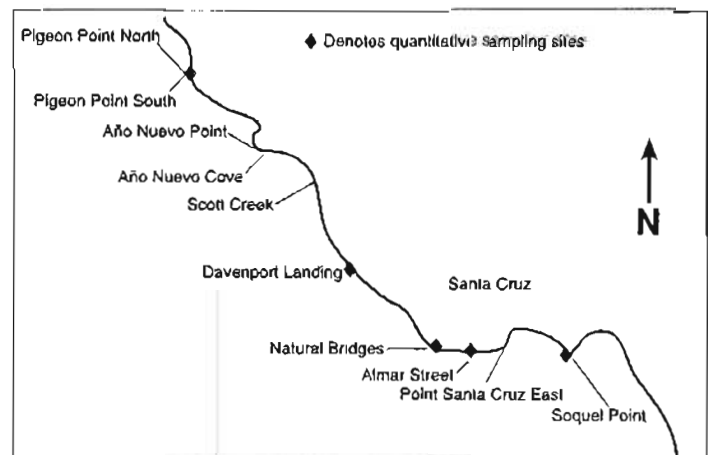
Pigeon Point North

◆ Denotes quantitative sampling sites

Pigeon Point South

Año Nuevo Point

Año Nuevo Cove

Scott Creek

N

Davenport Landing

Santa Cruz

Natural Bridges

Almar Street

Point Santa Cruz East

Soquel Point